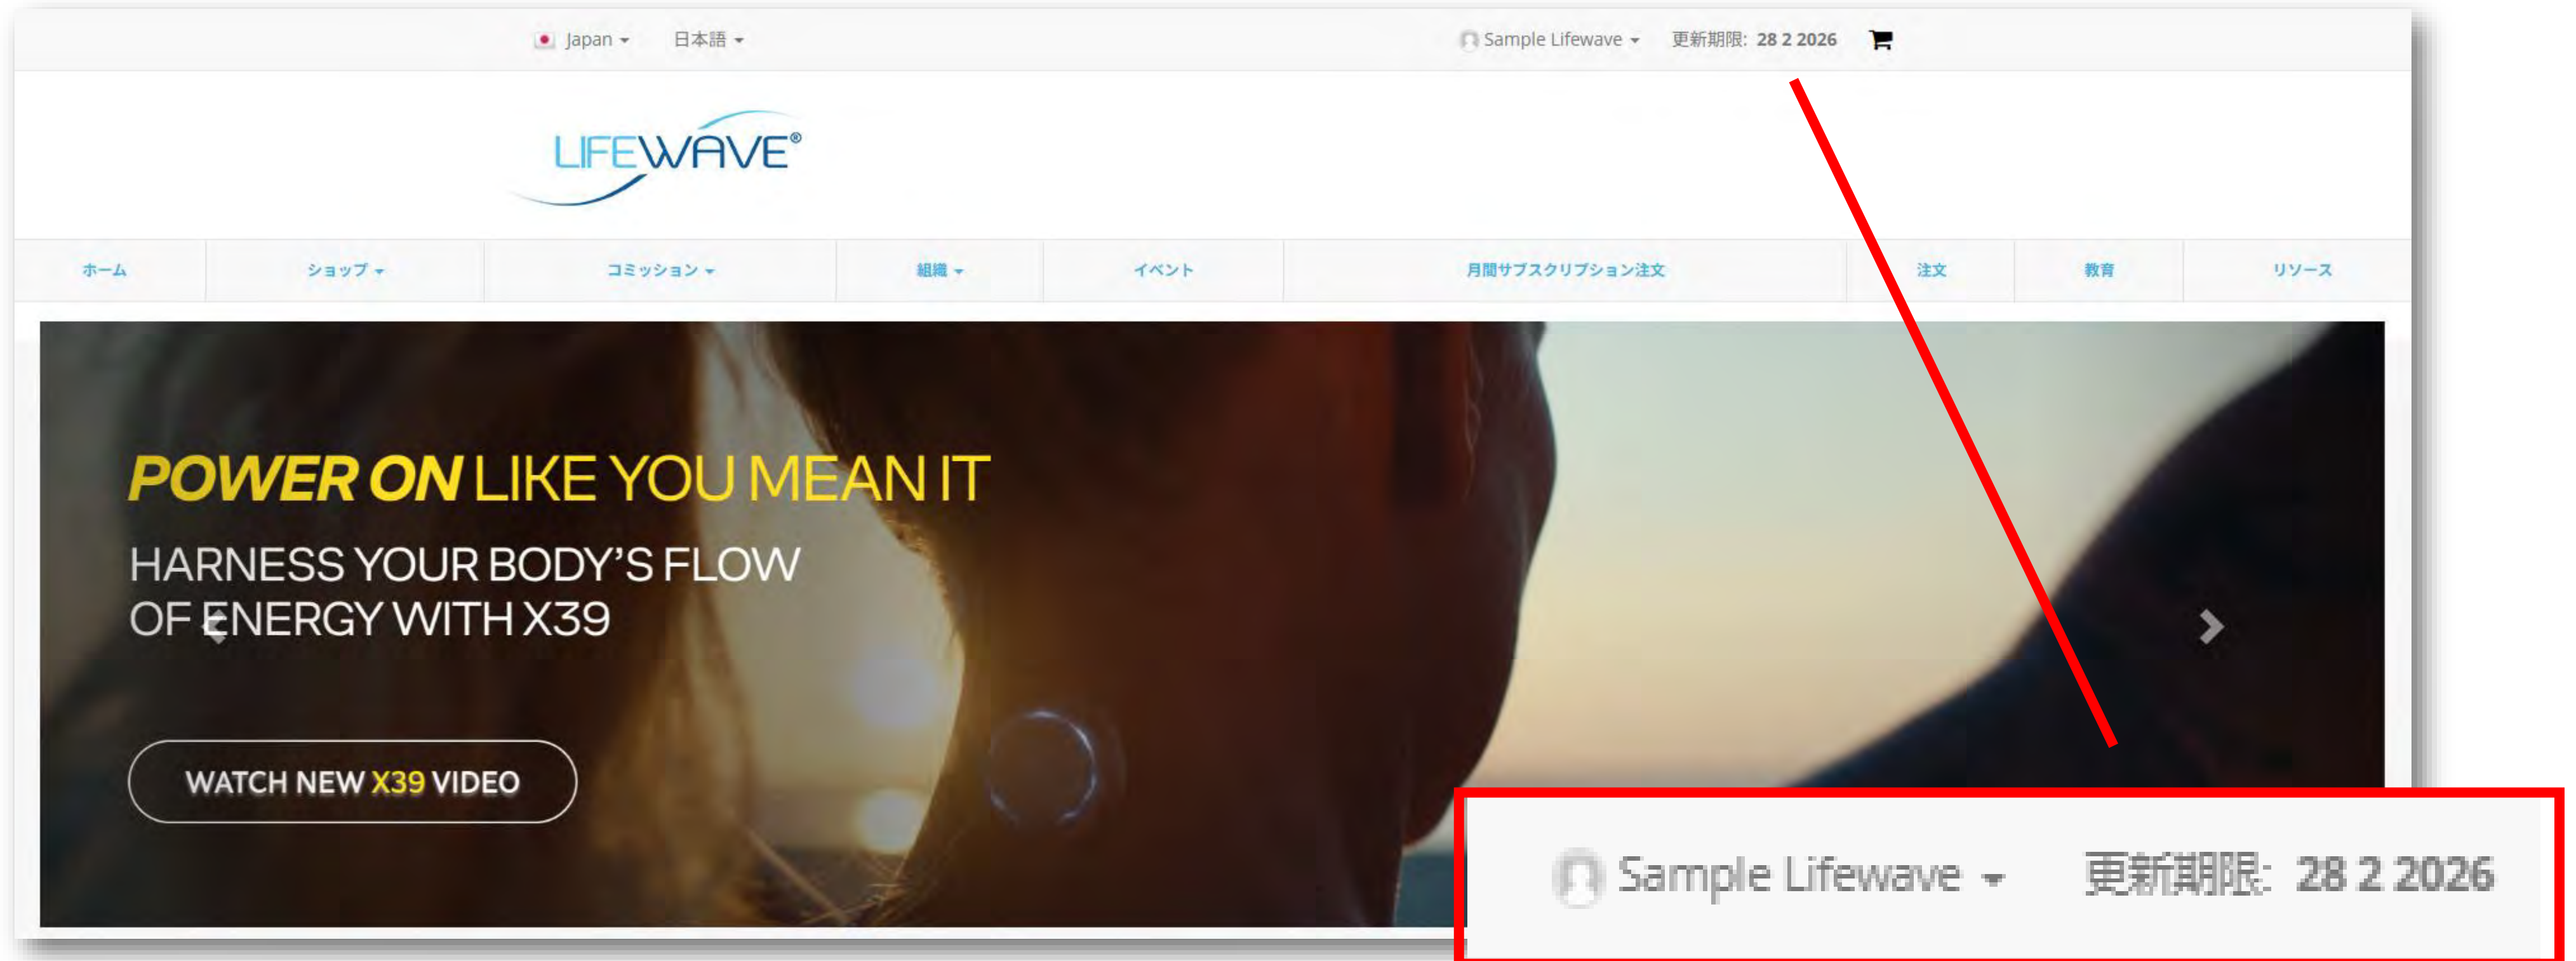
Japan 日本語 Sample Lifewave 更新期限: 28 2 2026

LIFEWAVE®

ホーム ショップ コミッション 組織 イベント 月間サブスクリプション注文 注文 教育 リソース

POWER ON LIKE YOU MEAN IT

HARNESS YOUR BODY'S FLOW OF ENERGY WITH X39

WATCH NEW X39 VIDEO

Sample Lifewave 更新期限: 28 2 2026